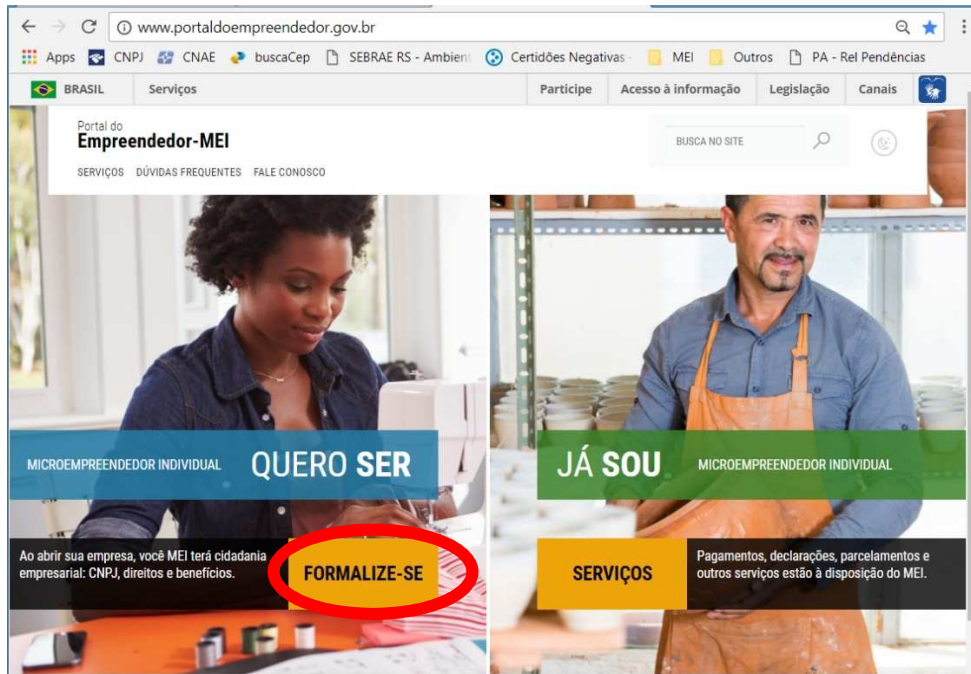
www.portaldoempreendedor.gov.br

Apps CNPJ CNAE buscaCep SEBRAE RS - Ambient Certidões Negativas MEI Outros PA - Rel Pendências

BRASIL Serviços Participe Acesso à informação Legislação Canais

Portal do
Empreendedor-MEI

SERVIÇOS DÚVIDAS FREQUENTES FALE CONOSCO

BUSCA NO SITE

MICROEMPREENDEDOR INDIVIDUAL QUERO SER

Ao abrir sua empresa, você MEI terá cidadania empresarial: CNPJ, direitos e benefícios.

FORMALIZE-SE

JÁ SOU MICROEMPREENDEDOR INDIVIDUAL

SERVIÇOS

Pagamentos, declarações, parcelamentos e outros serviços estão à disposição do MEI.